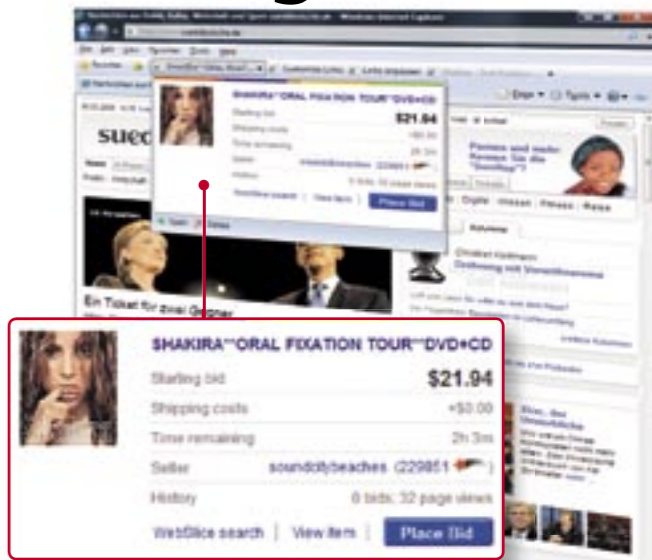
SHAKIRA**ORAL FIXATION TOUR**DVD+CD

Starting bid $21.94

Shipping costs +$0.00

Time remaining 2h 3m

Seller soundcitybeaches (229851 )

History 6 bids; 32 page views

WebSlice search | View item | Place Bid

SHAKIRA**ORAL FIXATION TOUR**DVD+CD

$21.94

sued

Ein Ticket für zwei Gegner

Digital | Wissen | Finanzen | Reise

Place Bid